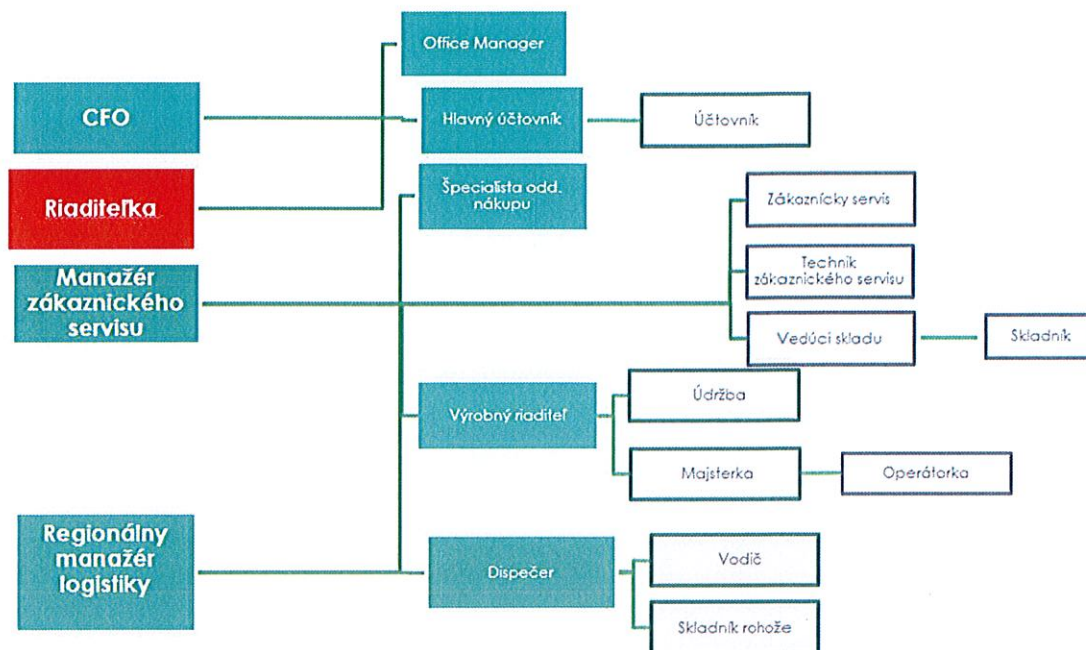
Office Manager

CFO

Hlavný účtovník

Účtovník

Riaditeľka

Špecialista odd. nákupu

Zákaznícky servis

Technik zákazníckého servisu

Manažér zákazníckého servisu

Vedúci skladu

Skladník

Údržba

Výrobný riaditeľ

Majsterka

Operátorka

Regionálny manažér logistiky

Dispečer

Vodič

Skladník rohože